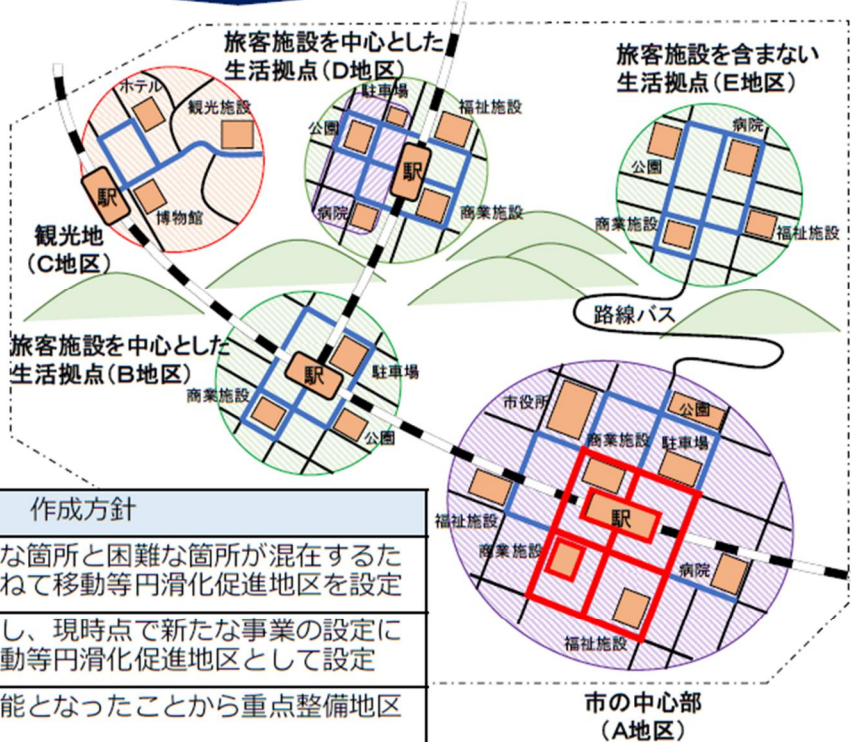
旅客施設を中心とした生活拠点（D地区）

旅客施設を含まない生活拠点（E地区）

ホテル
観光施設
駅
博物館

観光地（C地区）

駐車場
福祉施設
公園
駅
病院
商業施設

病院
公園
商業施設
福祉施設

路線バス

旅客施設を中心とした生活拠点（B地区）

駅
駐車場
商業施設
公園

市役所
公園
商業施設
駐車場
福祉施設
駅
商業施設
病院
福祉施設

| 作成方針 |
|---|
| な箇所と困難な箇所が混在するたねて移動等円滑化促進地区を設定 |
| し、現時点で新たな事業の設定に動等円滑化促進地区として設定 |
| 能となったことから重点整備地区 |

市の中心部（A地区）